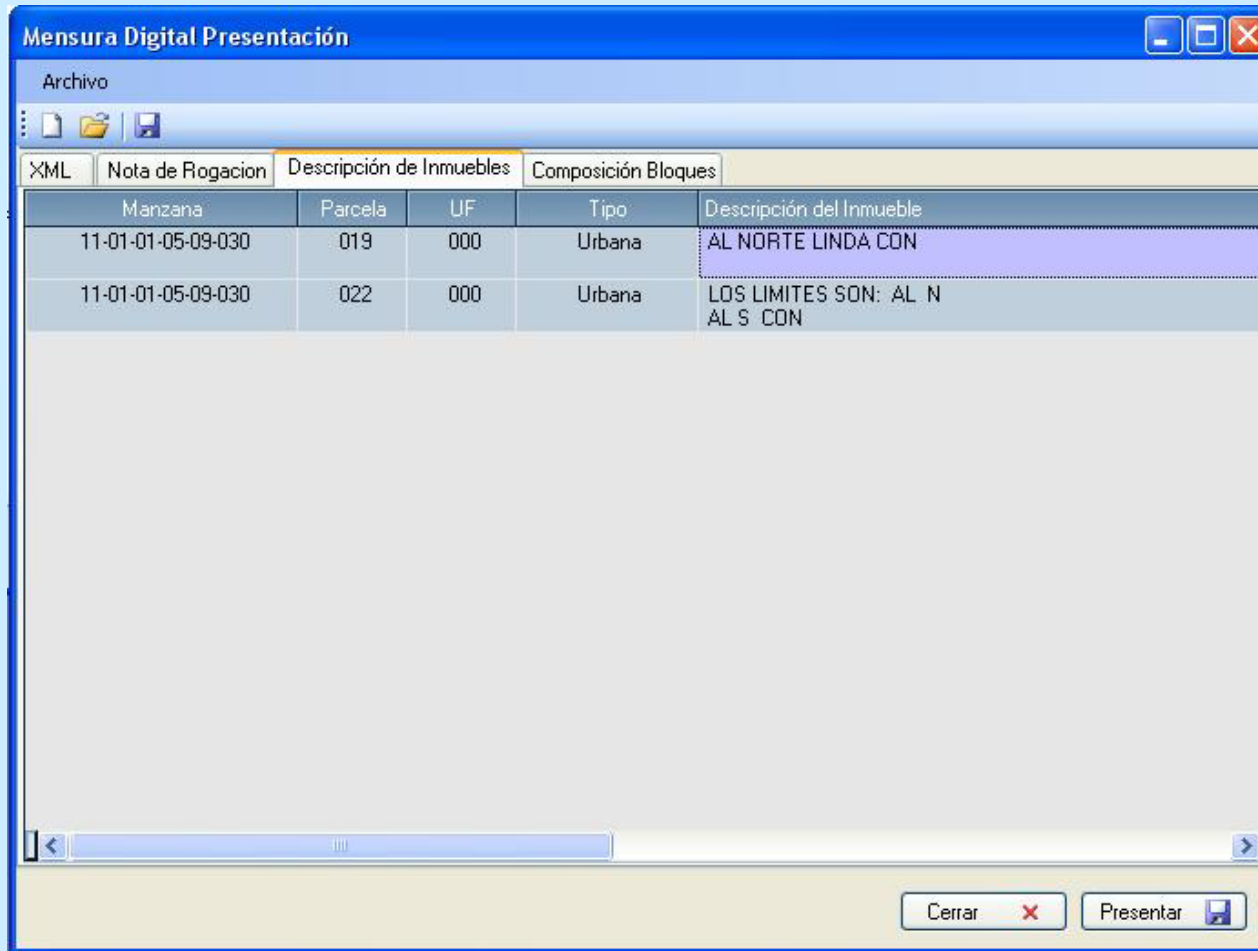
Mensura Digital Presentación

Archivo

XML | Nota de Rogacion | Descripción de Inmuebles | Composición Bloques

| Manzana | Parcela | UF | Tipo | Descripción del Inmueble |
|---|---|---|---|---|
| 11-01-01-05-09-030 | 019 | 000 | Urbana | AL NORTE LINDA CON |
| 11-01-01-05-09-030 | 022 | 000 | Urbana | LOS LIMITES SON: AL N AL S CON |

Cerrar

Presentar